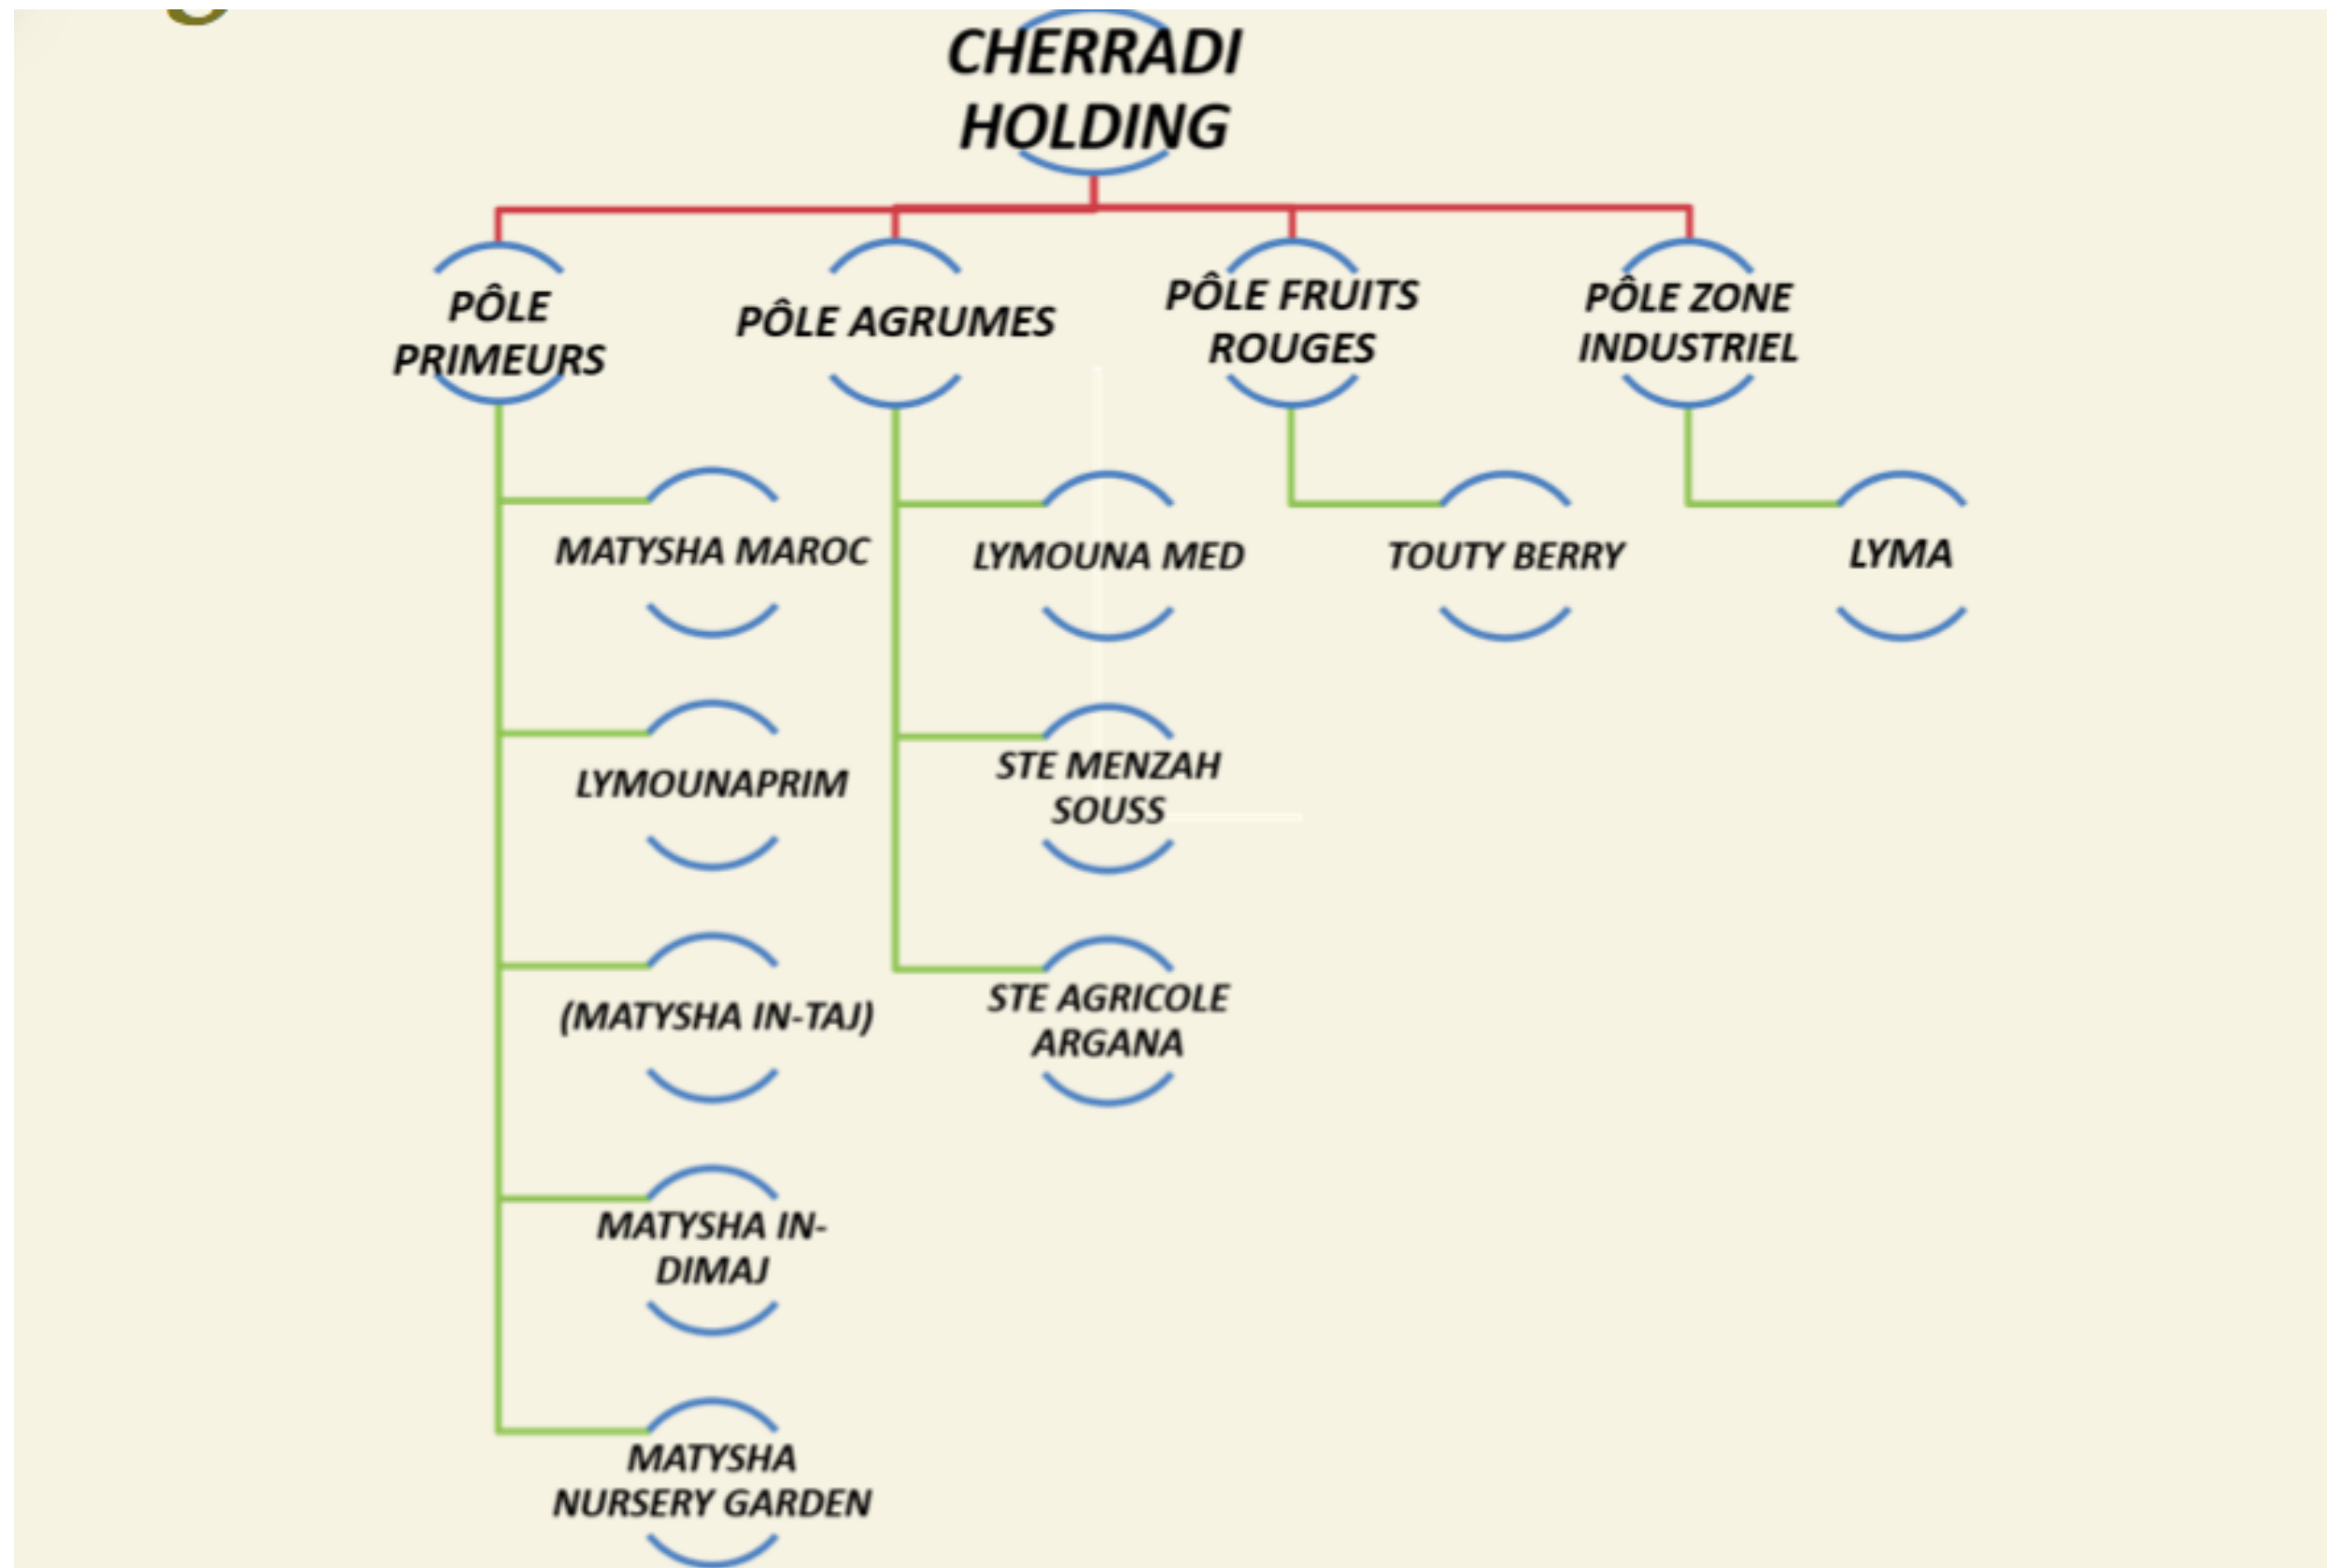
CHERRADI HOLDING

PÔLE PRIMEURS

PÔLE AGRUMES

PÔLE FRUITS ROUGES

PÔLE ZONE INDUSTRIEL

MATYSHA MAROC

LYMOUNAPRIM

(MATYSHA IN-TAJ)

MATYSHA IN-DIMAJ

MATYSHA NURSERY GARDEN

LYMOUNA MED

STE MENZAH SOUSS

STE AGRICOLE ARGANA

TOUTY BERRY

LYMA